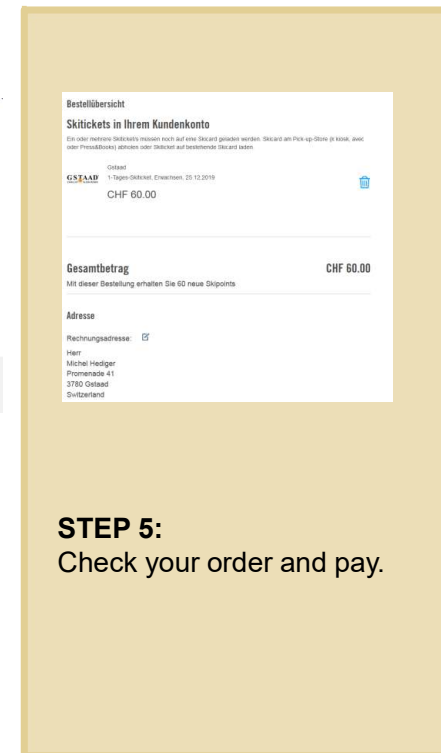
Bestellübersicht

Skitickets in Ihrem Kundenkonto

Ein oder mehrere Skitickets müssen noch auf eine Skicard geladen werden: Skicard am Pick-up-Store (k kiosk, avec oder Press&Books) abholen oder Skiticket auf bestehende Skicard laden.

GSTAAD

Gstaad
1-Tages-Skiticket, Erwachsen, 25.12.2019

CHF 60.00

Gesamtbetrag CHF 60.00

Mit dieser Bestellung erhalten Sie 60 neue Skipoints

Adresse

Rechnungsadresse:

Herr
Michel Hediger
Promenade 41
3780 Gstaad
Switzerland

STEP 5:
Check your order and pay.